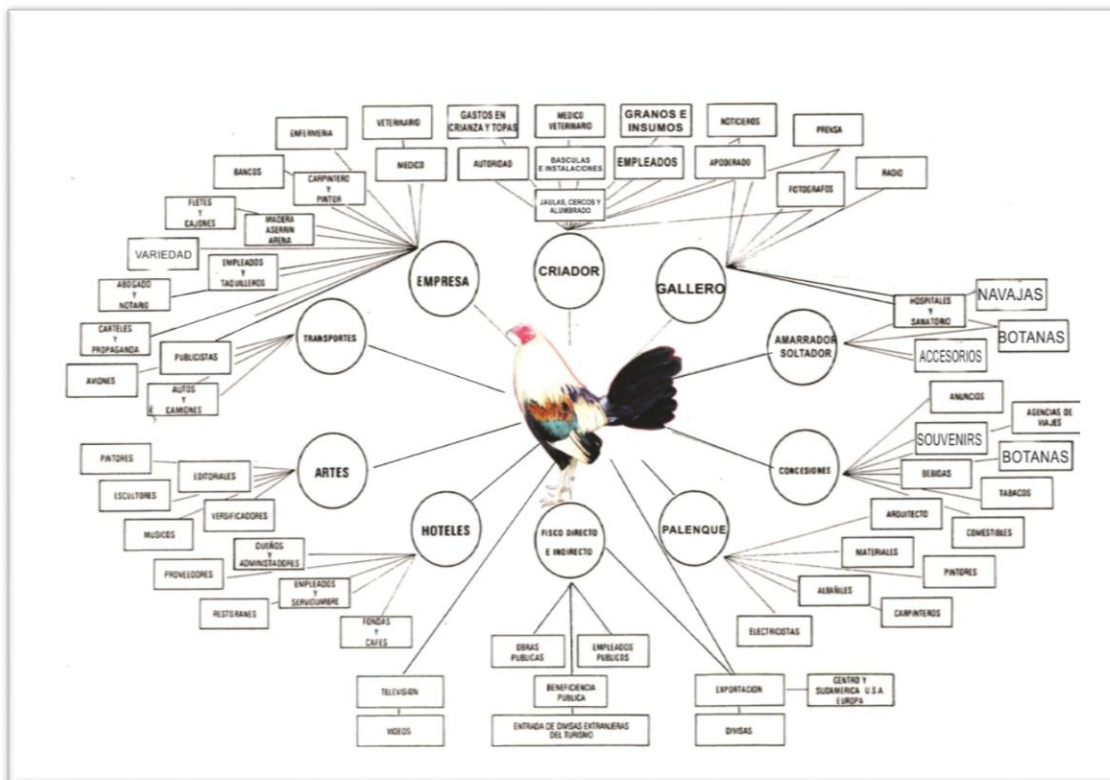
ENFERMERIA

VETERINARIO

GASTOS EN CRIANZA Y TOPAS

MEDICO VETERINARIO

GRANOS E INSUMOS

NOTICIEROS

PRENSA

BANCOS

MEDICO

AUTORIDAD

BASCULAS E INSTALACIONES

EMPLEADOS

APODERADO

CARPINTERO Y PINTOR

JAULAS, CERCOS Y ALUMBRADO

FOTOGRAFOS

RADIO

FLETES Y CAJONES

MADERA ASERRIN ARENA

VARIEDAD

EMPLEADOS Y TAQUILLEROS

ABOGADO Y NOTARIO

EMPRESA

CRIADOR

GALLERO

HOSPITALES Y SANATORIO

NAVAJAS

BOTANAS

CARTELES Y PROPAGANDA

TRANSPORTES

AMARRADOR SOLTADOR

ACCESORIOS

PUBLICISTAS

AVIONES

AUTOS Y CAMIONES

ANUNCIOS

AGENCIAS DE VIAJES

SOUVENIRS

PINTORES

EDITORIALES

ARTES

BEBIDAS

BOTANAS

CONCESIONES

ESCULTORES

TABACOS

VERSIFICADORES

ARQUITECTO

MUSICOS

HOTELES

FISCO DIRECTO E INDIRECTO

PALENQUE

COMESTIBLES

DUEÑOS Y ADMINISTRADORES

MATERIALES

PROVEEDORES

PINTORES

EMPLEADOS Y SERVIDUMBRE

ALBAÑILES

RESTORANES

CARPINTEROS

FONDAS Y CAFES

ELECTRICISTAS

OBRAS PUBLICAS

EMPLEADOS PUBLICOS

TELEVISION

BENEFICENCIA PUBLICA

EXPORTACION

CENTRO Y SUDAMERICA U.S.A EUROPA

VIDEOS

ENTRADA DE DIVISAS EXTRANJERAS DEL TURISMO

DIVISAS